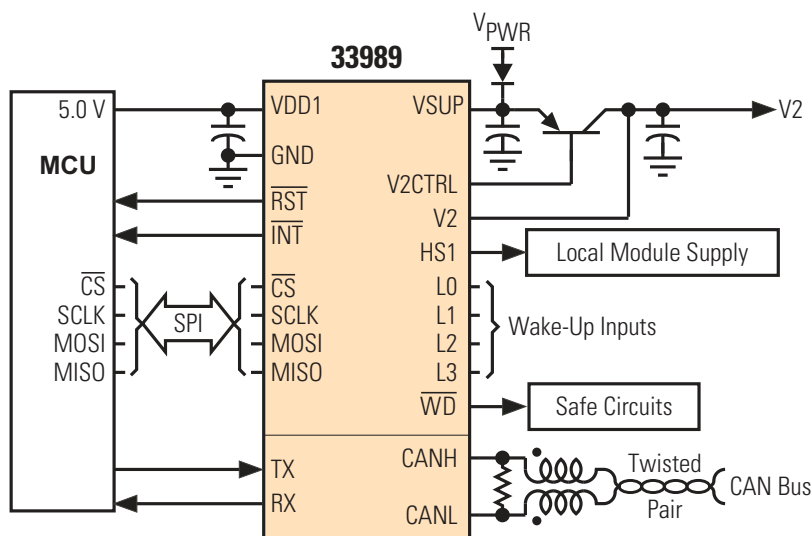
$V_{PWR}$

33989

5.0 V

MCU

$\overline{CS}$
SCLK
MOSI
MISO

SPI

VDD1
GND
$\overline{RST}$
$\overline{INT}$
$\overline{CS}$
SCLK
MOSI
MISO
TX
RX

VSUP
V2CTRL
V2
HS1
L0
L1
L2
L3
$\overline{WD}$
CANH
CANL

V2

Local Module Supply

Wake-Up Inputs

Safe Circuits

Twisted Pair

CAN Bus